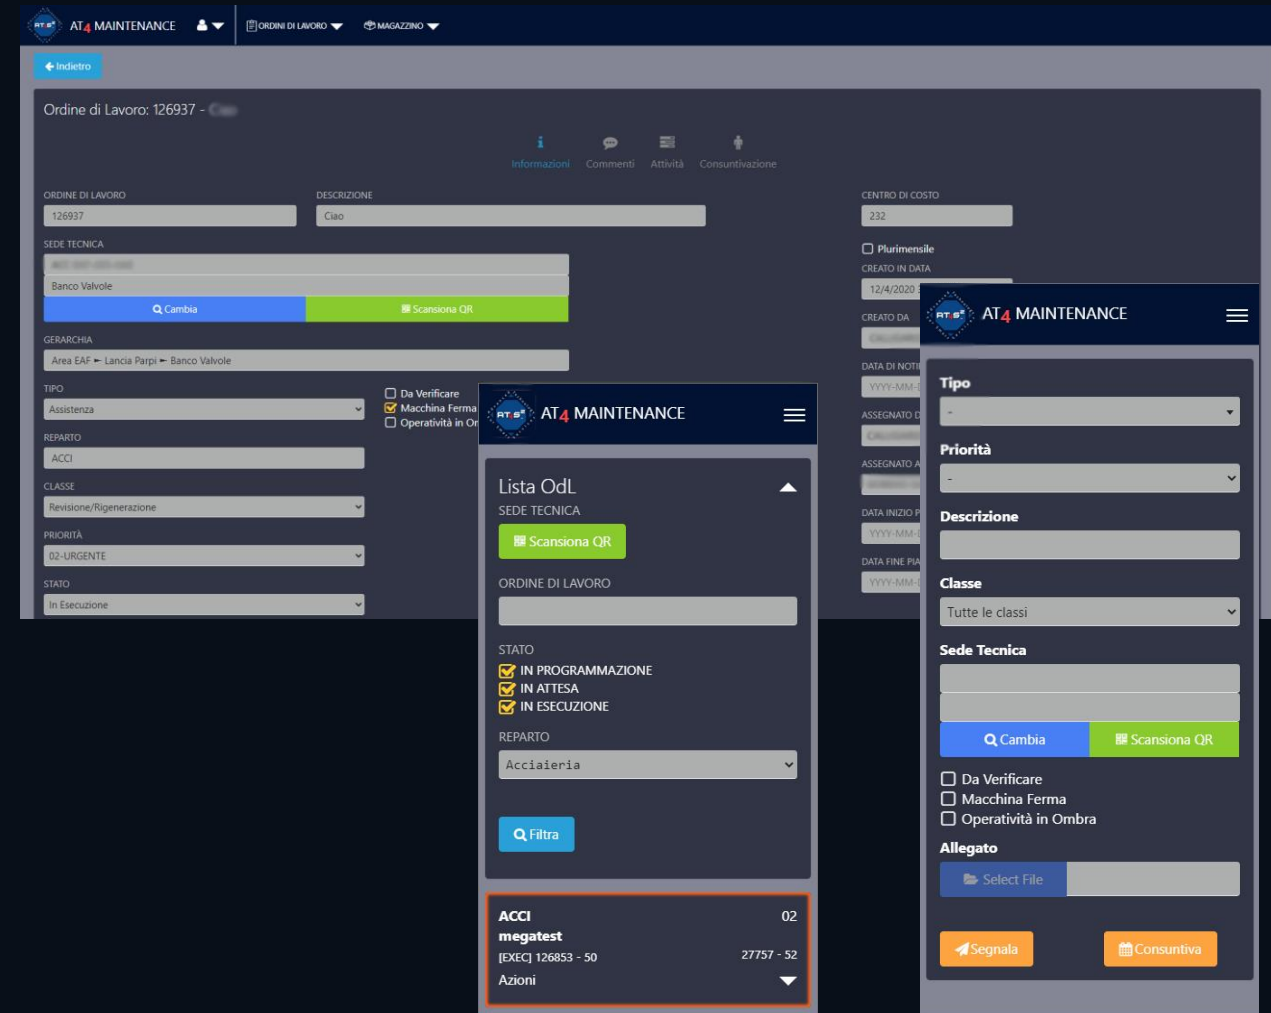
AT4 MAINTENANCE
ORDINI DI LAVORO
MAGAZZINO
Indietro
Ordine di Lavoro: 126937 - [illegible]
Informazioni Commenti Attività Consuntivazione
ORDINE DI LAVORO
126937
DESCRIZIONE
Ciao
CENTRO DI COSTO
232
Plurimensile
CREATO IN DATA
12/4/2020
CREATO DA
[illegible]
DATA DI NOTI
YYYY-MM-
ASSEGNATO D
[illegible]
ASSEGNATO A
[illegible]
DATA INIZIO P
YYYY-MM-
DATA FINE PIA
YYYY-MM-
SEDE TECNICA
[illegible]
Banco Valvole
Cambia
Scansiona QR
GERARCHIA
Area EAF ► Lancia Parpi ► Banco Valvole
TIPO
Assistenza
Da Verificare
Macchina Ferma
Operatività in Or
REPARTO
ACCI
CLASSE
Revisione/Rigenerazione
PRIORITÀ
02-URGENTE
STATO
In Esecuzione

AT4 MAINTENANCE
Lista OdL
SEDE TECNICA
Scansiona QR
ORDINE DI LAVORO
STATO
IN PROGRAMMAZIONE
IN ATTESA
IN ESECUZIONE
REPARTO
Acciaieria
Filtra
ACCI 02
megatest
[EXEC] 126853 - 50 27757 - 52
Azioni

AT4 MAINTENANCE
Tipo
-
Priorità
-
Descrizione
Classe
Tutte le classi
Sede Tecnica
Cambia
Scansiona QR
Da Verificare
Macchina Ferma
Operatività in Ombra
Allegato
Select File
Segnala
Consuntiva